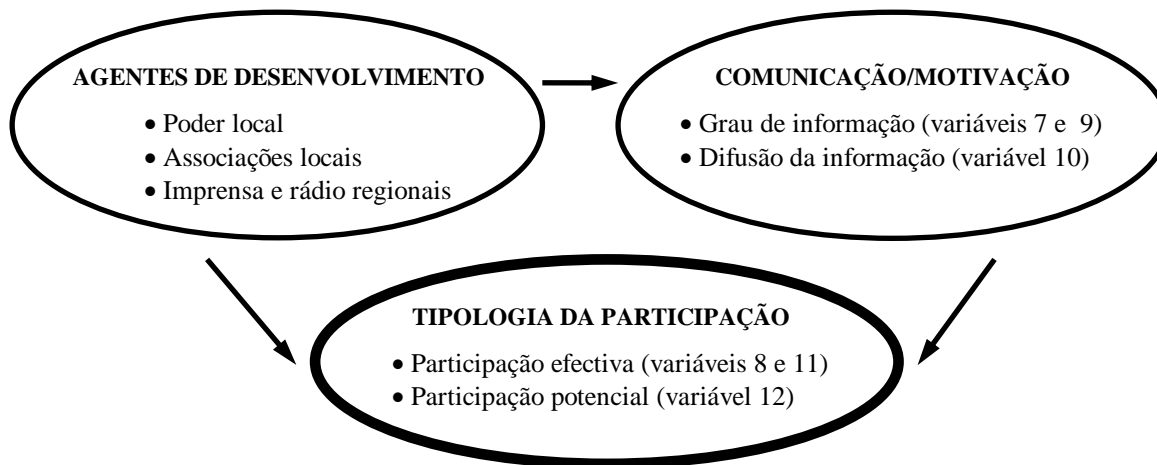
AGENTES DE DESENVOLVIMENTO

• Poder local
• Associações locais
• Imprensa e rádio regionais

COMUNICAÇÃO/MOTIVAÇÃO

• Grau de informação (variáveis 7 e 9)
• Difusão da informação (variável 10)

TIPOLOGIA DA PARTICIPAÇÃO

• Participação efectiva (variáveis 8 e 11)
• Participação potencial (variável 12)